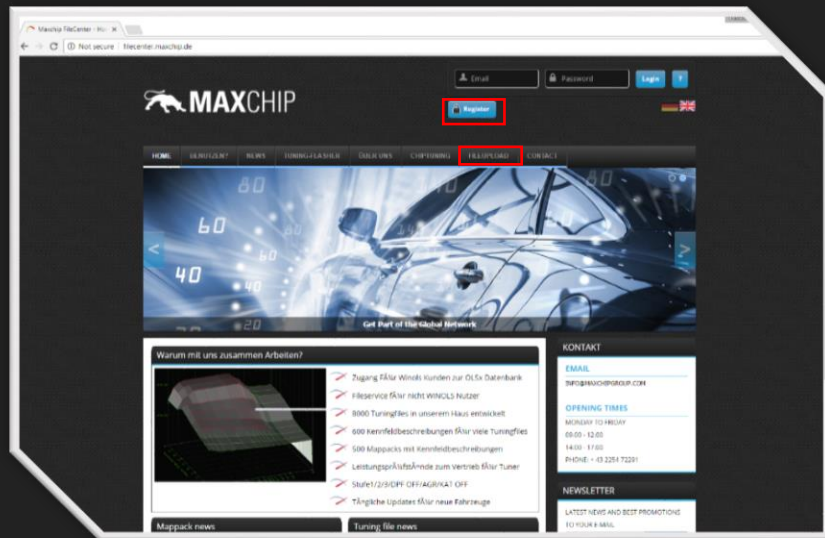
Maxchip FileCenter - Ho ×

Not secure | filecenter.maxchip.de

Email
Password
Login
?

MAXCHIP

Register

HOME
GENUTZEN?
NEWS
TUNING-FLASHER
ÜBER UNS
CHIPTUNING
FILEUPLOAD
CONTACT

80
60
40
20

Get Part of the Global Network

Warum mit uns zusammen Arbeiten?

Zugang fÃ¼r Winols Kunden zur OLSx Datenbank
Fileservice fÃ¼r nicht WINOLS Nutzer
8000 Tuningfiles in unserem Haus entwickelt
600 Kennfeldbeschreibungen fÃ¼r viele Tuningfiles
500 Mappacks mit Kennfeldbeschreibungen
LeistungsprÃ¼fstÃ¤nde zum Vertrieb fÃ¼r Tuner
Stufe1/2/3/DPF OFF/AGR/KAT OFF
TÃ¤gliche Updates fÃ¼r neue Fahrzeuge

KONTAKT

EMAIL
INFO@MAXCHIPGROUP.COM

OPENING TIMES
MONDAY TO FRIDAY
09.00 - 12.00
14.00 - 17.00
PHONE: + 43 2254 72201

NEWSLETTER

LATEST NEWS AND BEST PROMOTIONS TO YOUR E-MAIL

Mappack news

Tuning file news